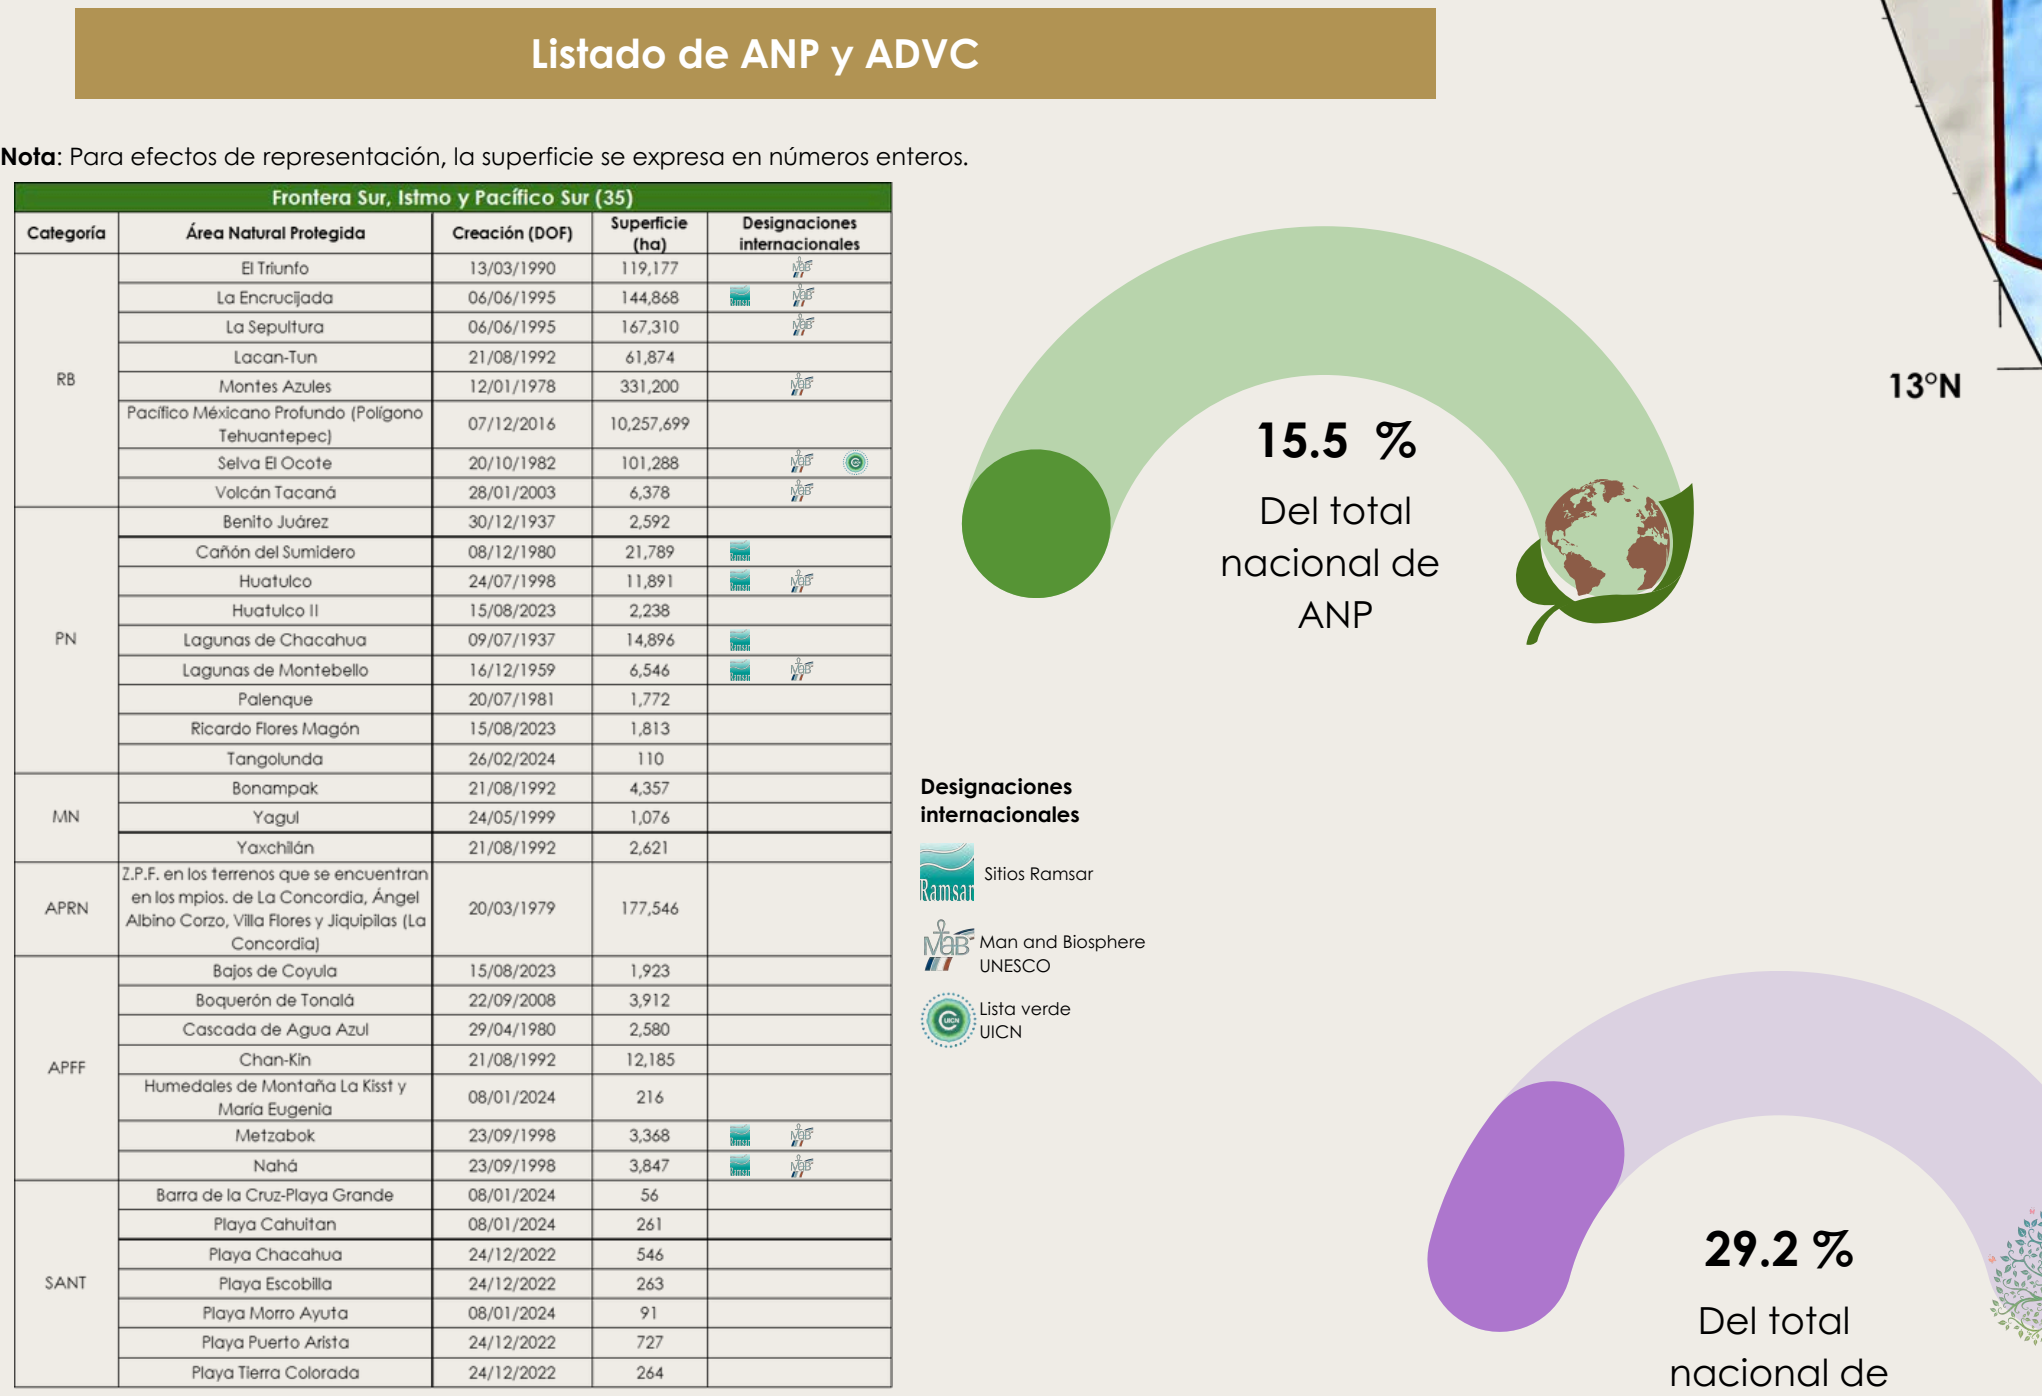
Listado de ANP y ADVC

**Nota**: Para efectos de representación, la superficie se expresa en números enteros.

Frontera Sur, Istmo y Pacífico Sur (35)

| Categoría | Área Natural Protegida | Creación (DOF) | Superficie (ha) | Designaciones internacionales |
|---|---|---|---|---|
| RB | El Triunfo | 13/03/1990 | 119,177 | MaB |
| | La Encrucijada | 06/06/1995 | 144,868 | Ramsar MaB |
| | La Sepultura | 06/06/1995 | 167,310 | MaB |
| | Lacan-Tun | 21/08/1992 | 61,874 | |
| | Montes Azules | 12/01/1978 | 331,200 | MaB |
| | Pacífico Méxicano Profundo (Polígono Tehuantepec) | 07/12/2016 | 10,257,699 | |
| | Selva El Ocote | 20/10/1982 | 101,288 | MaB UICN |
| | Volcán Tacaná | 28/01/2003 | 6,378 | MaB |
| PN | Benito Juárez | 30/12/1937 | 2,592 | |
| | Cañón del Sumidero | 08/12/1980 | 21,789 | Ramsar |
| | Huatulco | 24/07/1998 | 11,891 | Ramsar MaB |
| | Huatulco II | 15/08/2023 | 2,238 | |
| | Lagunas de Chacahua | 09/07/1937 | 14,896 | Ramsar |
| | Lagunas de Montebello | 16/12/1959 | 6,546 | Ramsar MaB |
| | Palenque | 20/07/1981 | 1,772 | |
| | Ricardo Flores Magón | 15/08/2023 | 1,813 | |
| | Tangolunda | 26/02/2024 | 110 | |
| MN | Bonampak | 21/08/1992 | 4,357 | |
| | Yagul | 24/05/1999 | 1,076 | |
| | Yaxchilán | 21/08/1992 | 2,621 | |
| APRN | Z.P.F. en los terrenos que se encuentran en los mpios. de La Concordia, Ángel Albino Corzo, Villa Flores y Jiquipilas (La Concordia) | 20/03/1979 | 177,546 | |
| APFF | Bajos de Coyula | 15/08/2023 | 1,923 | |
| | Boquerón de Tonalá | 22/09/2008 | 3,912 | |
| | Cascada de Agua Azul | 29/04/1980 | 2,580 | |
| | Chan-Kin | 21/08/1992 | 12,185 | |
| | Humedales de Montaña La Kisst y María Eugenia | 08/01/2024 | 216 | |
| | Metzabok | 23/09/1998 | 3,368 | Ramsar MaB |
| | Nahá | 23/09/1998 | 3,847 | Ramsar MaB |
| SANT | Barra de la Cruz-Playa Grande | 08/01/2024 | 56 | |
| | Playa Cahuitan | 08/01/2024 | 261 | |
| | Playa Chacahua | 24/12/2022 | 546 | |
| | Playa Escobilla | 24/12/2022 | 263 | |
| | Playa Morro Ayuta | 08/01/2024 | 91 | |
| | Playa Puerto Arista | 24/12/2022 | 727 | |
| | Playa Tierra Colorada | 24/12/2022 | 264 | |

13°N

15.5 %
Del total nacional de ANP

Designaciones internacionales
Ramsar Sitios Ramsar
MaB Man and Biosphere UNESCO
UICN Lista verde UICN

29.2 %
Del total nacional de